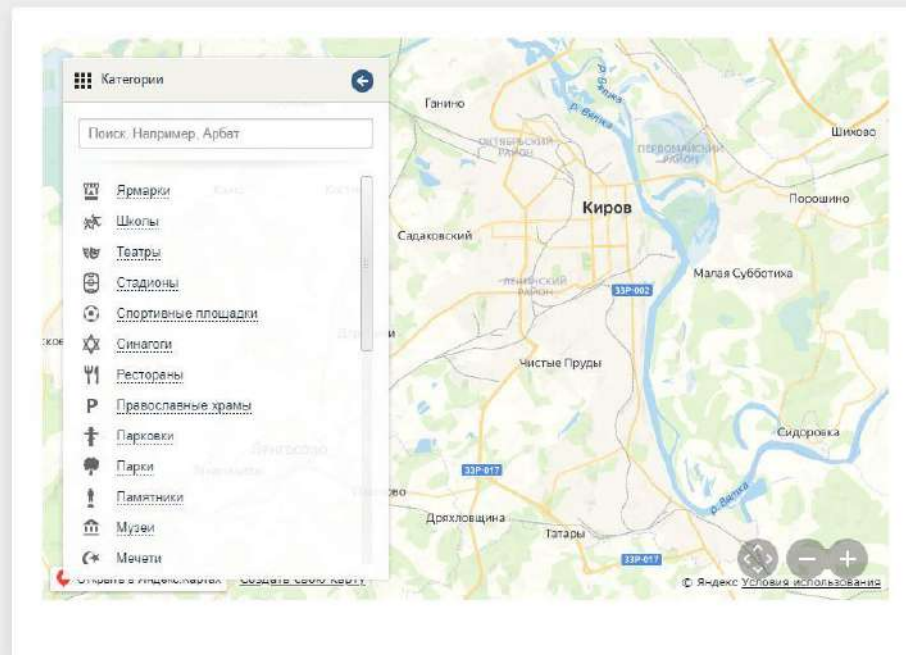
Категории

Поиск. Например, Арбат

Ярмарки
Школы
Театры
Стадионы
Спортивные площадки
Синагоги
Рестораны
Православные храмы
Парковки
Парки
Памятники
Музеи
Мечети

Открыть в Яндекс.Картах
Создать свою карту

Ганино
р. Вятка
Октябрьский район
Первомайский район
Шихово
Киров
Порошино
Садаковский
Ленинский район
33Р-002
Малая Субботиха
Чистые Пруды
Сидоровка
33Р-017
Дряхловщина
Татары
33Р-017
р. Вятка

© Яндекс Условия использования